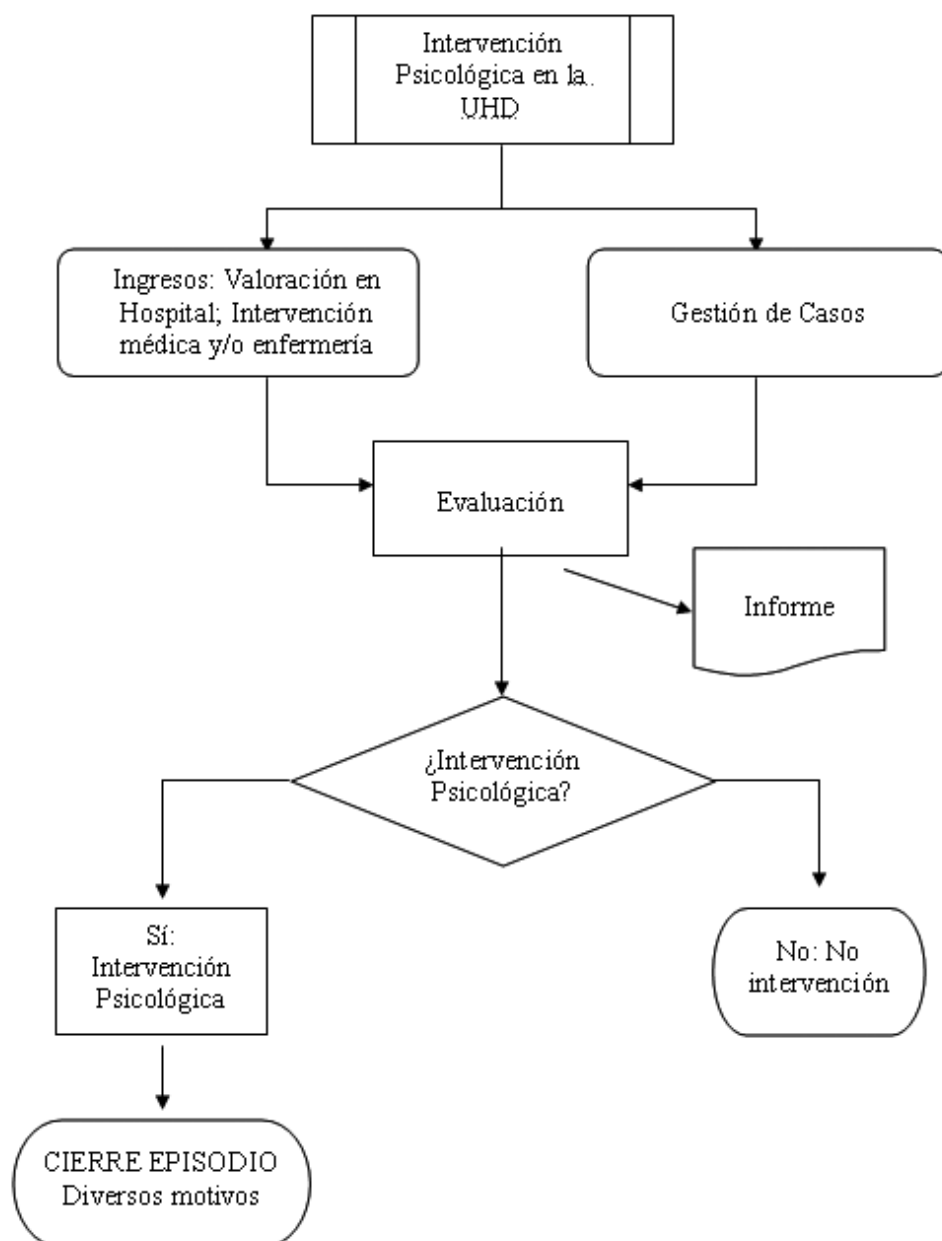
Intervención Psicológica en la. UHD

Ingresos: Valoración en Hospital; Intervención médica y/o enfermería

Gestión de Casos

Evaluación

Informe

¿Intervención Psicológica?

Sí: Intervención Psicológica

No: No intervención

CIERRE EPISODIO Diversos motivos